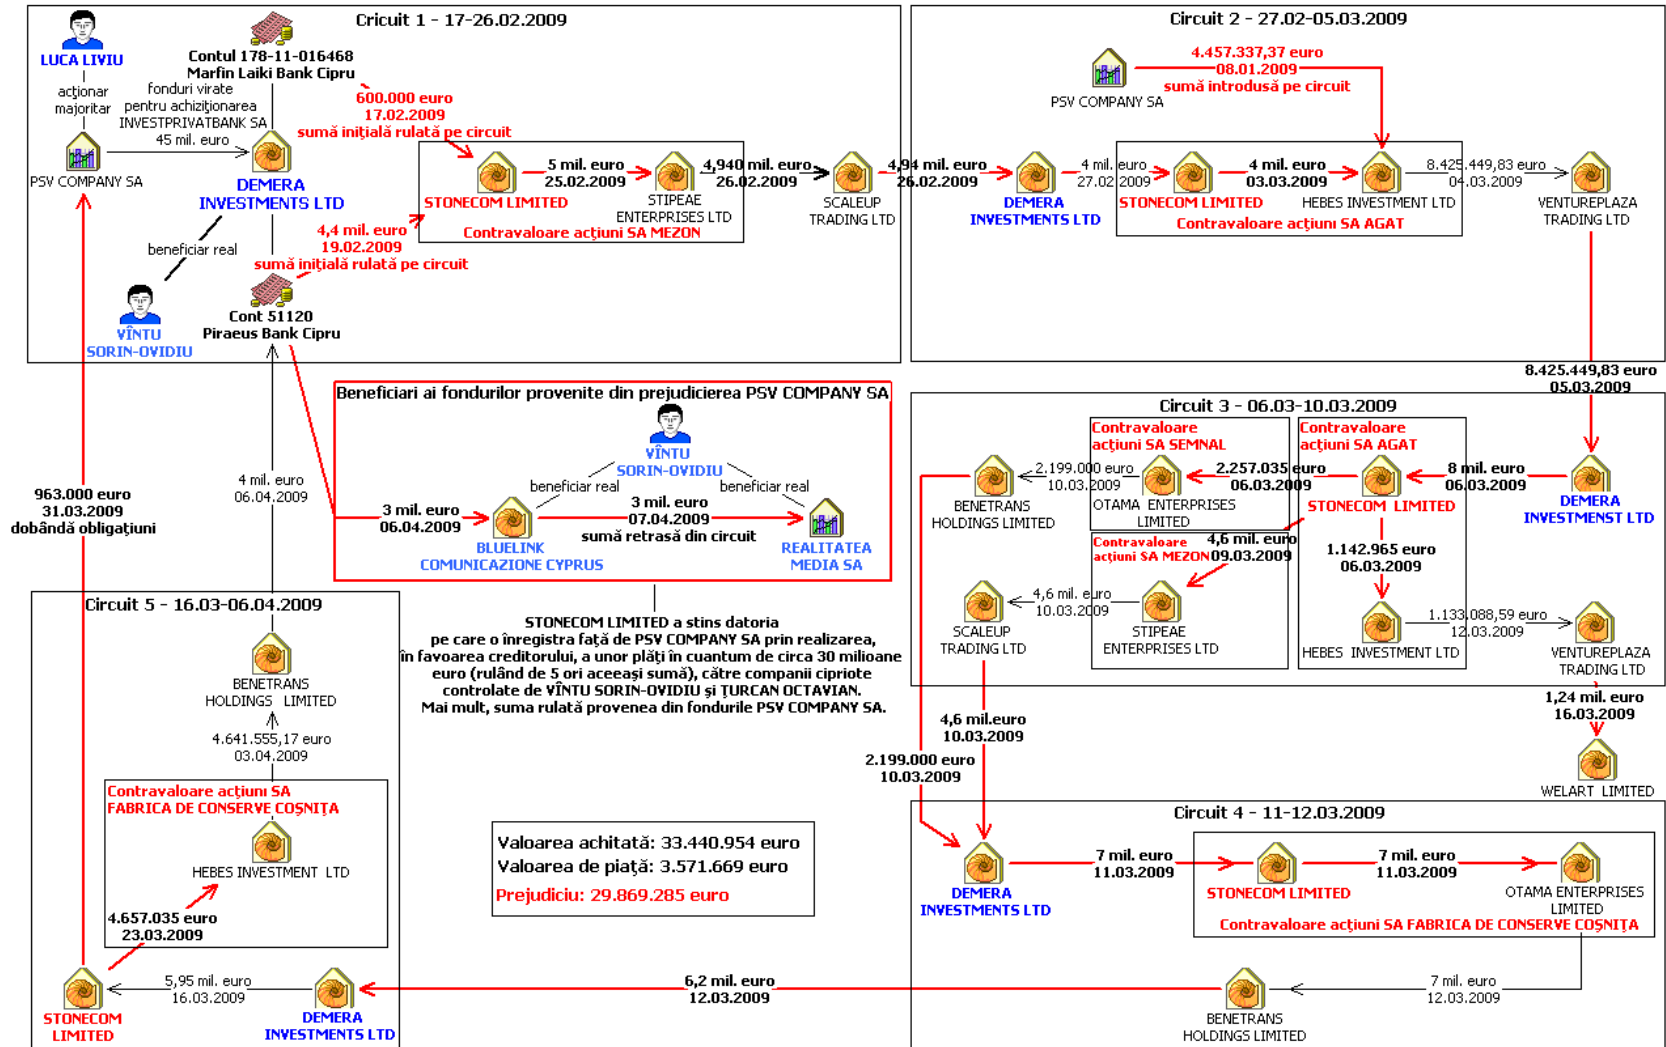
Cricuit 1 - 17-26.02.2009

LUCA LIVIU
acționar majoritar
Contul 178-11-016468
Marfin Laiki Bank Cipru
fonduri virate pentru achiziționarea INVESTPRIVATBANK SA
45 mil. euro
PSV COMPANY SA
DEMERA INVESTMENTS LTD
600.000 euro
17.02.2009
sumă inițială rulată pe circuit
STONECOM LIMITED
5 mil. euro
25.02.2009
STIPEAE ENTERPRISES LTD
4,940 mil. euro
26.02.2009
SCALEUP TRADING LTD
Contravaloare acțiuni SA MEZON
4,4 mil. euro
19.02.2009
sumă inițială rulată pe circuit
beneficiar real
VÎNTU SORIN-OVIDIU
Cont 51120
Piraeus Bank Cipru

Circuit 2 - 27.02-05.03.2009

PSV COMPANY SA
4.457.337,37 euro
08.01.2009
sumă introdusă pe circuit
4,94 mil. euro
26.02.2009
DEMERA INVESTMENTS LTD
4 mil. euro
27.02.2009
STONECOM LIMITED
4 mil. euro
03.03.2009
HEBES INVESTMENT LTD
8.425.449,83 euro
04.03.2009
VENTUREPLAZA TRADING LTD
Contravaloare acțiuni SA AGAT
8.425.449,83 euro
05.03.2009

Beneficiari ai fondurilor provenite din prejudicierea PSV COMPANY SA
VÎNTU SORIN-OVIDIU
beneficiar real
beneficiar real
3 mil. euro
06.04.2009
BLUELINK COMUNICAZIONE CYPRUS
3 mil. euro
07.04.2009
sumă retrasă din circuit
REALITATEA MEDIA SA

963.000 euro
31.03.2009
dobândă obligațiuni
4 mil. euro
06.04.2009

Circuit 3 - 06.03-10.03.2009
Contravaloare acțiuni SA SEMNAL
Contravaloare acțiuni SA AGAT
BENETRANS HOLDINGS LIMITED
2.199.000 euro
10.03.2009
OTAMA ENTERPRISES LIMITED
2.257.035 euro
06.03.2009
STONECOM LIMITED
8 mil. euro
06.03.2009
DEMERA INVESTMENST LTD
Contravaloare acțiuni SA MEZON
4,6 mil. euro
09.03.2009
1.142.965 euro
06.03.2009
SCALEUP TRADING LTD
4,6 mil. euro
10.03.2009
STIPEAE ENTERPRISES LTD
HEBES INVESTMENT LTD
1.133.088,59 euro
12.03.2009
VENTUREPLAZA TRADING LTD
1,24 mil. euro
16.03.2009
WELART LIMITED

Circuit 5 - 16.03-06.04.2009
BENETRANS HOLDINGS LIMITED
4.641.555,17 euro
03.04.2009
Contravaloare acțiuni SA FABRICA DE CONSERVE COȘNIȚA
HEBES INVESTMENT LTD
4.657.035 euro
23.03.2009
STONECOM LIMITED
5,95 mil. euro
16.03.2009
DEMERA INVESTMENTS LTD

STONECOM LIMITED a stins datoria pe care o înregistra față de PSV COMPANY SA prin realizarea, în favoarea creditorului, a unor plăți în cuantum de circa 30 milioane euro (rulând de 5 ori aceeași sumă), către companii cipriote controlate de VÎNTU SORIN-OVIDIU și ȚURCAN OCTAVIAN. Mai mult, suma rulată provenea din fondurile PSV COMPANY SA.

Valoarea achitată: 33.440.954 euro
Valoarea de piață: 3.571.669 euro
Prejudiciu: 29.869.285 euro

4,6 mil.euro
10.03.2009
2.199.000 euro
10.03.2009

Circuit 4 - 11-12.03.2009
DEMERA INVESTMENTS LTD
7 mil. euro
11.03.2009
STONECOM LIMITED
7 mil. euro
11.03.2009
OTAMA ENTERPRISES LIMITED
Contravaloare acțiuni SA FABRICA DE CONSERVE COȘNIȚA
6,2 mil. euro
12.03.2009
BENETRANS HOLDINGS LIMITED
7 mil. euro
12.03.2009